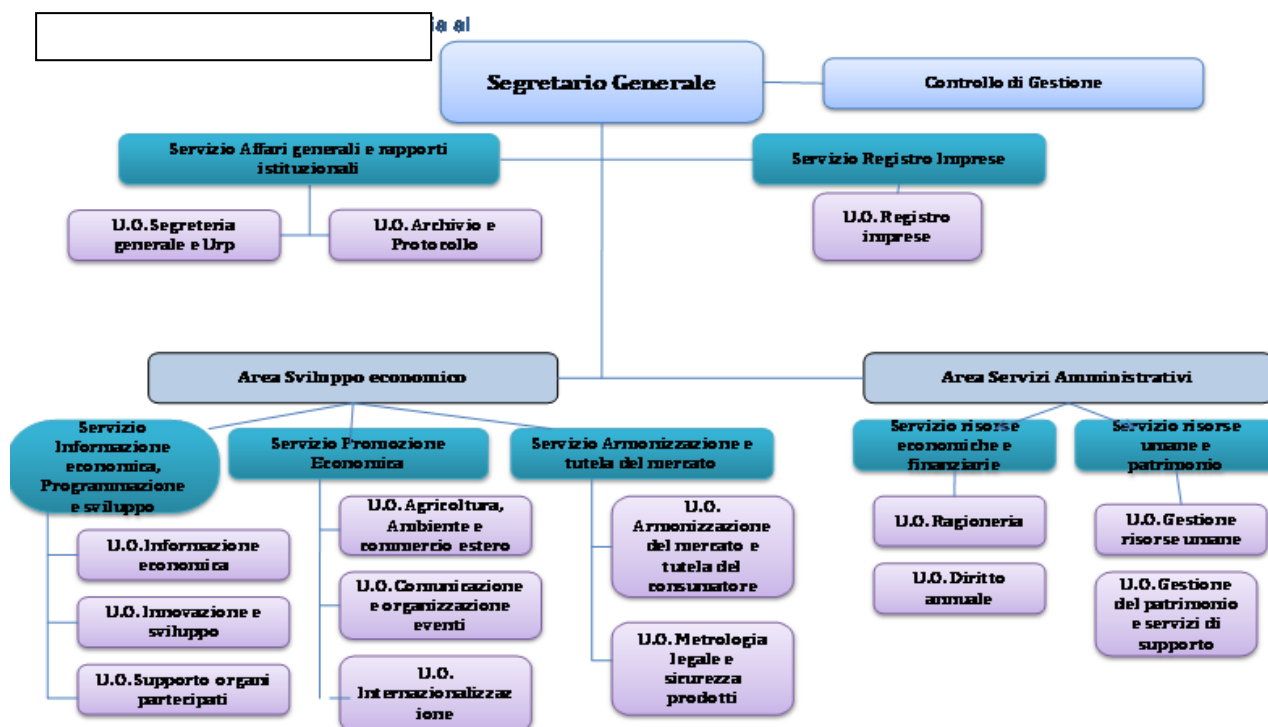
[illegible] al

Segretario Generale

Controllo di Gestione

Servizio Affari generali e rapporti istituzionali

Servizio Registro Imprese

U.O. Segreteria generale e Urp

U.O. Archivio e Protocollo

U.O. Registro imprese

Area Sviluppo economico

Area Servizi Amministrativi

Servizio Informazione economica, Programmazione e sviluppo

Servizio Promozione Economica

Servizio Armonizzazione e tutela del mercato

Servizio risorse economiche e finanziarie

Servizio risorse umane e patrimonio

U.O. Informazione economica

U.O. Innovazione e sviluppo

U.O. Supporto organi partecipati

U.O. Agricoltura, Ambiente e commercio estero

U.O. Comunicazione e organizzazione eventi

U.O. Internazionalizzazione

U.O. Armonizzazione del mercato e tutela del consumatore

U.O. Metrologia legale e sicurezza prodotti

U.O. Ragioneria

U.O. Diritto annuale

U.O. Gestione risorse umane

U.O. Gestione del patrimonio e servizi di supporto